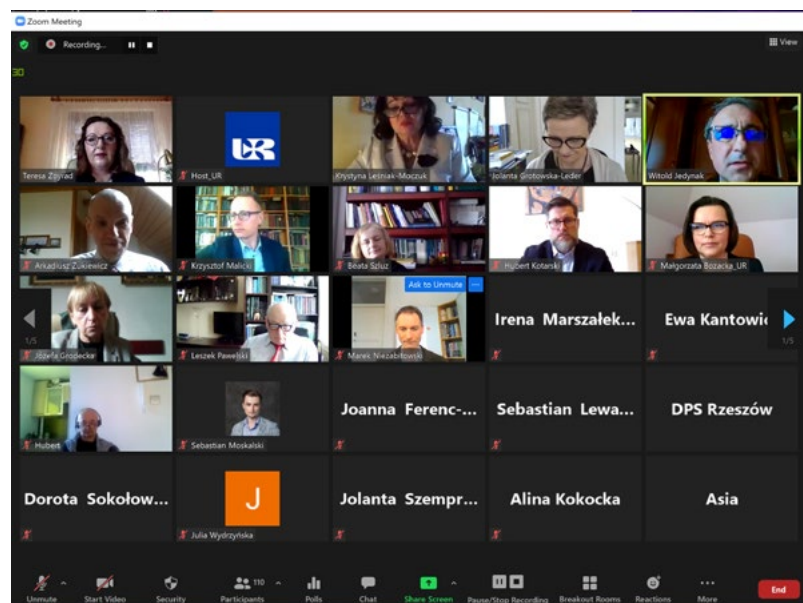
Zoom Meeting

Recording...

View

30

Teresa Zgyrad

Host_UR

Krystyna Leśniak-Moczuk

Jolanta Grotowska-Leder

Witold Jedynak

Arkadiusz Żukiewicz

Krzysztof Malicki

Beata Szluz

Hubert Kotarski

Małgorzata Bożacka_UR

1/5

Józefa Gropecka

Leszek Pawelski

Ask to Unmute

Marek Niezabitowski

Irena Marszałek...

Ewa Kantowic

1/5

Hubert

Sebastian Moskalski

Joanna Ferenc-...

Sebastian Lewa...

DPS Rzeszów

Dorota Sokołow...

J

Julia Wydrzyńska

Jolanta Szempr...

Alina Kokocka

Asia

Unmute

Start Video

Security

110

Participants

Polls

Chat

Share Screen

Pause/Stop Recording

Breakout Rooms

Reactions

More

End